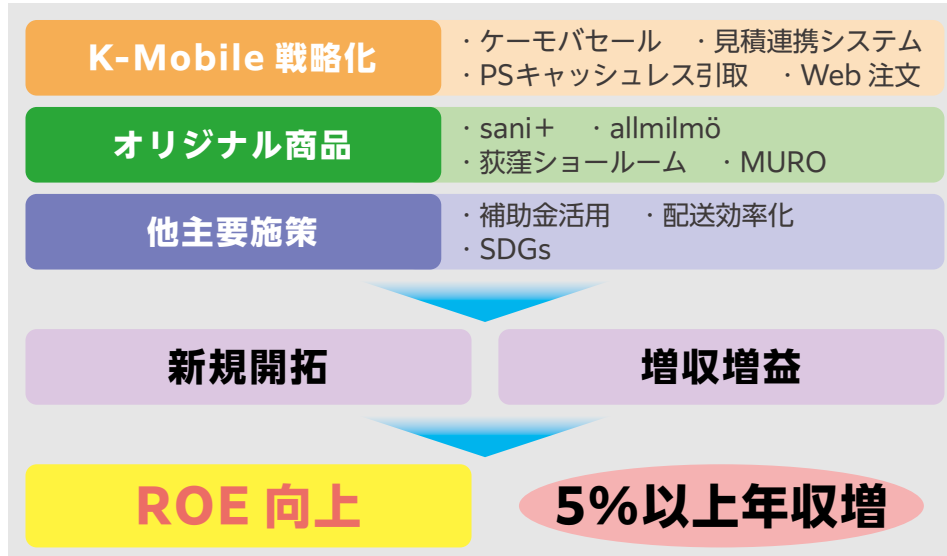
K-Mobile 戦略化

・ケーモバセール　・見積連携システム
・PSキャッシュレス引取　・Web 注文

オリジナル商品

・sani＋　・allmilmö
・荻窪ショールーム　・MURO

他主要施策

・補助金活用　・配送効率化
・SDGs

新規開拓

増収増益

ROE 向上

5%以上年収増